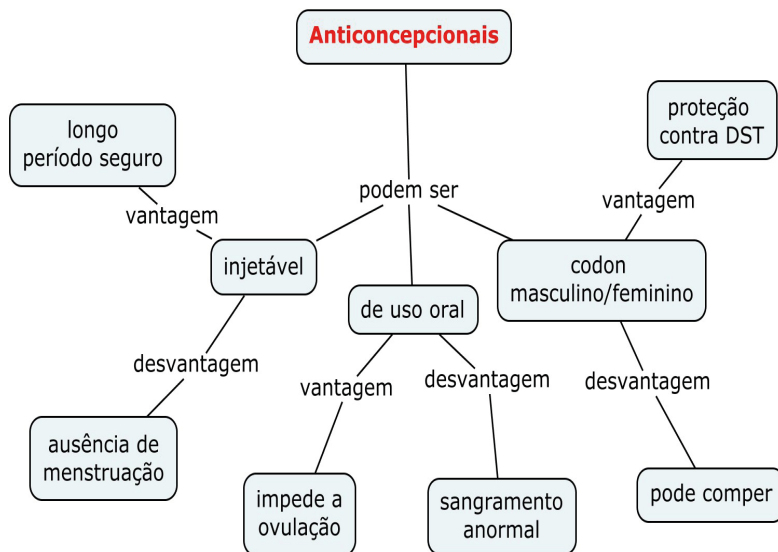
Anticoncepcionais

podem ser

longo período seguro

vantagem

injetável

desvantagem

ausência de menstruação

de uso oral

vantagem

impede a ovulação

desvantagem

sangramento anormal

proteção contra DST

vantagem

codon masculino/feminino

desvantagem

pode comper